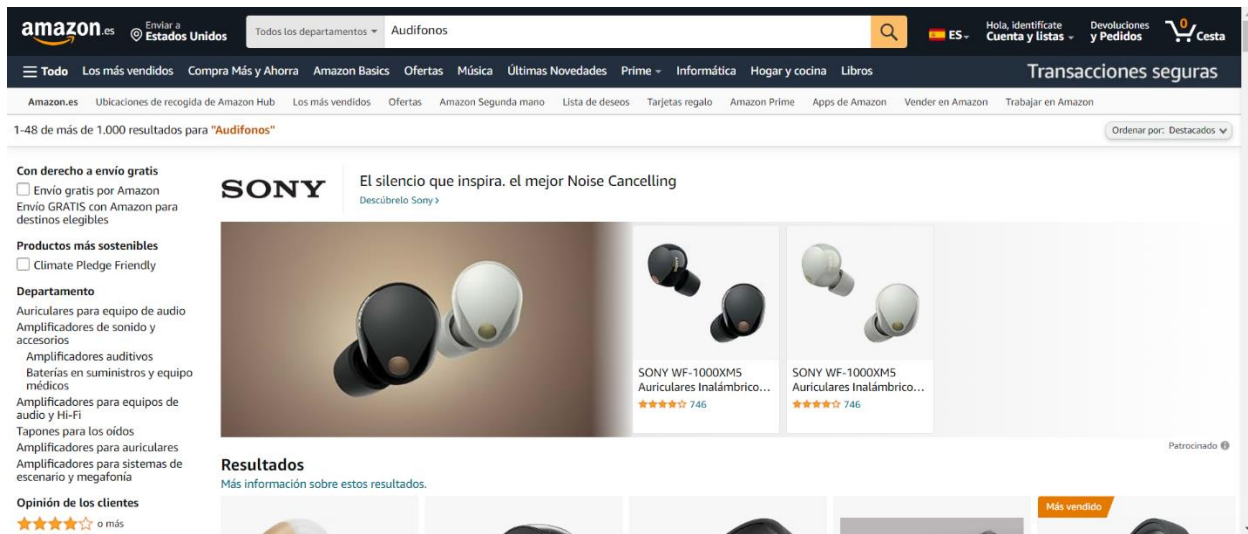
amazon.es Enviar a Estados Unidos Todos los departamentos Audifonos ES Hola, identifícate Cuenta y listas Devoluciones y Pedidos 0 Cesta

Todo Los más vendidos Compra Más y Ahorra Amazon Basics Ofertas Música Últimas Novedades Prime Informática Hogar y cocina Libros Transacciones seguras

Amazon.es Ubicaciones de recogida de Amazon Hub Los más vendidos Ofertas Amazon Segunda mano Lista de deseos Tarjetas regalo Amazon Prime Apps de Amazon Vender en Amazon Trabajar en Amazon

1-48 de más de 1.000 resultados para "Audifonos"

Ordenar por: Destacados

Con derecho a envío gratis
Envío gratis por Amazon
Envío GRATIS con Amazon para destinos elegibles

Productos más sostenibles
Climate Pledge Friendly

Departamento
Auriculares para equipo de audio
Amplificadores de sonido y accesorios
Amplificadores auditivos
Baterías en suministros y equipo médicos
Amplificadores para equipos de audio y Hi-Fi
Tapones para los oídos
Amplificadores para auriculares
Amplificadores para sistemas de escenario y megafonía

Opinión de los clientes
o más

SONY
El silencio que inspira. el mejor Noise Cancelling
Descúbrelo Sony ›

SONY WF-1000XM5 Auriculares Inalámbrico…
746

SONY WF-1000XM5 Auriculares Inalámbrico…
746

Patrocinado

Resultados
Más información sobre estos resultados.

Más vendido